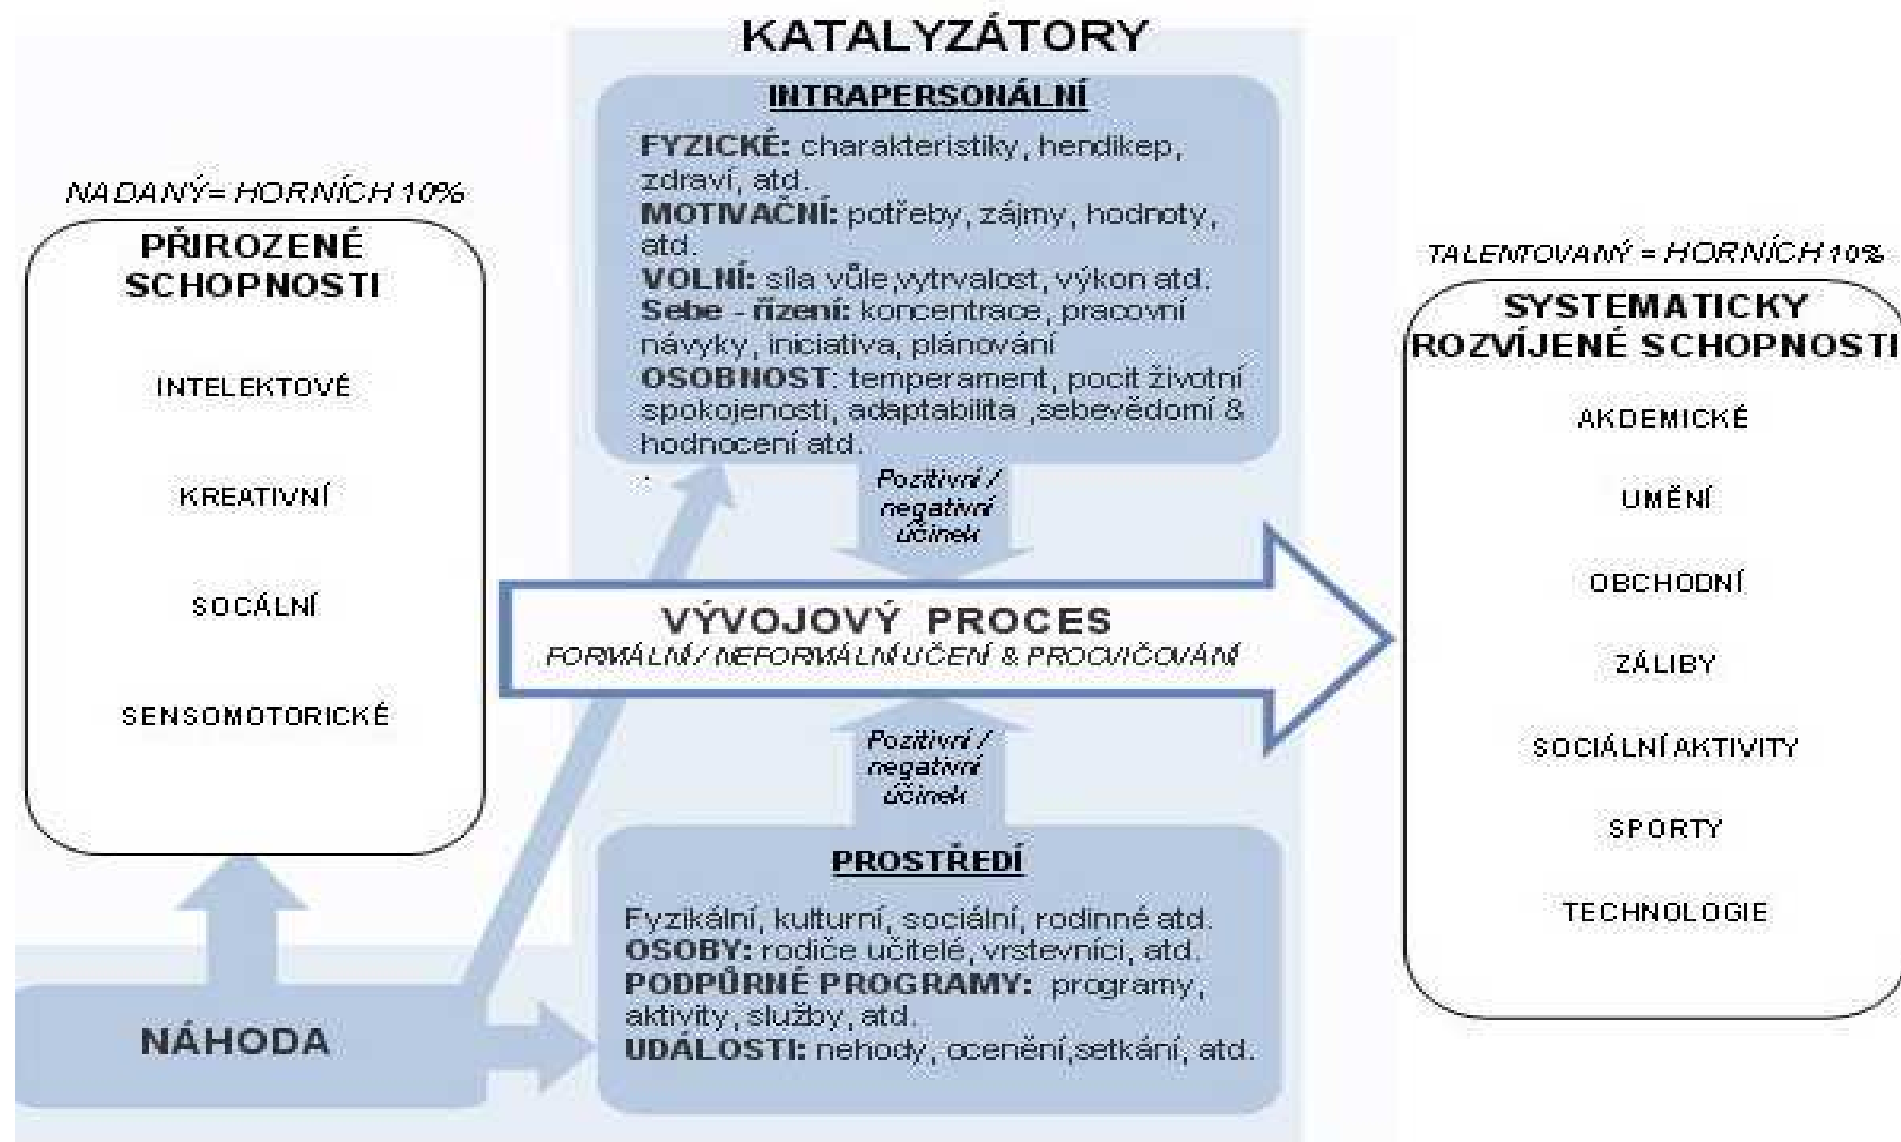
KATALYZÁTORY

NADANÝ= HORNÍCH 10%

PŘIROZENÉ SCHOPNOSTI

INTELEKTOVÉ

KREATIVNÍ

SOCÁLNÍ

SENSOMOTORICKÉ

INTRAPERSONÁLNÍ

FYZICKÉ: charakteristiky, hendikep, zdraví, atd.
MOTIVAČNÍ: potřeby, zájmy, hodnoty, atd.
VOLNÍ: síla vůle,vytrvalost, výkon atd.
Sebe - řízení: koncentrace, pracovní návyky, iniciativa, plánování
OSOBNOST: temperament, pocit životní spokojenosti, adaptabilita ,sebevědomí & hodnocení atd.
:

Pozitivní / negativní účinek

VÝVOJOVÝ PROCES
FORMÁLNÍ / NEFORMÁLNÍ UČENÍ & PROCVIČOVÁNÍ

Pozitivní / negativní účinek

PROSTŘEDÍ

Fyzikální, kulturní, sociální, rodinné atd.
OSOBY: rodiče učitelé, vrstevníci, atd.
PODPŮRNÉ PROGRAMY: programy, aktivity, služby, atd.
UDÁLOSTI: nehody, ocenění,setkání, atd.

NÁHODA

TALENTOVANÝ = HORNÍCH 10%

SYSTEMATICKY ROZVÍJENÉ SCHOPNOSTI

AKDEMICKÉ

UMĚNÍ

OBCHODNÍ

ZÁLIBY

SOCIÁLNÍ AKTIVITY

SPORTY

TECHNOLOGIE